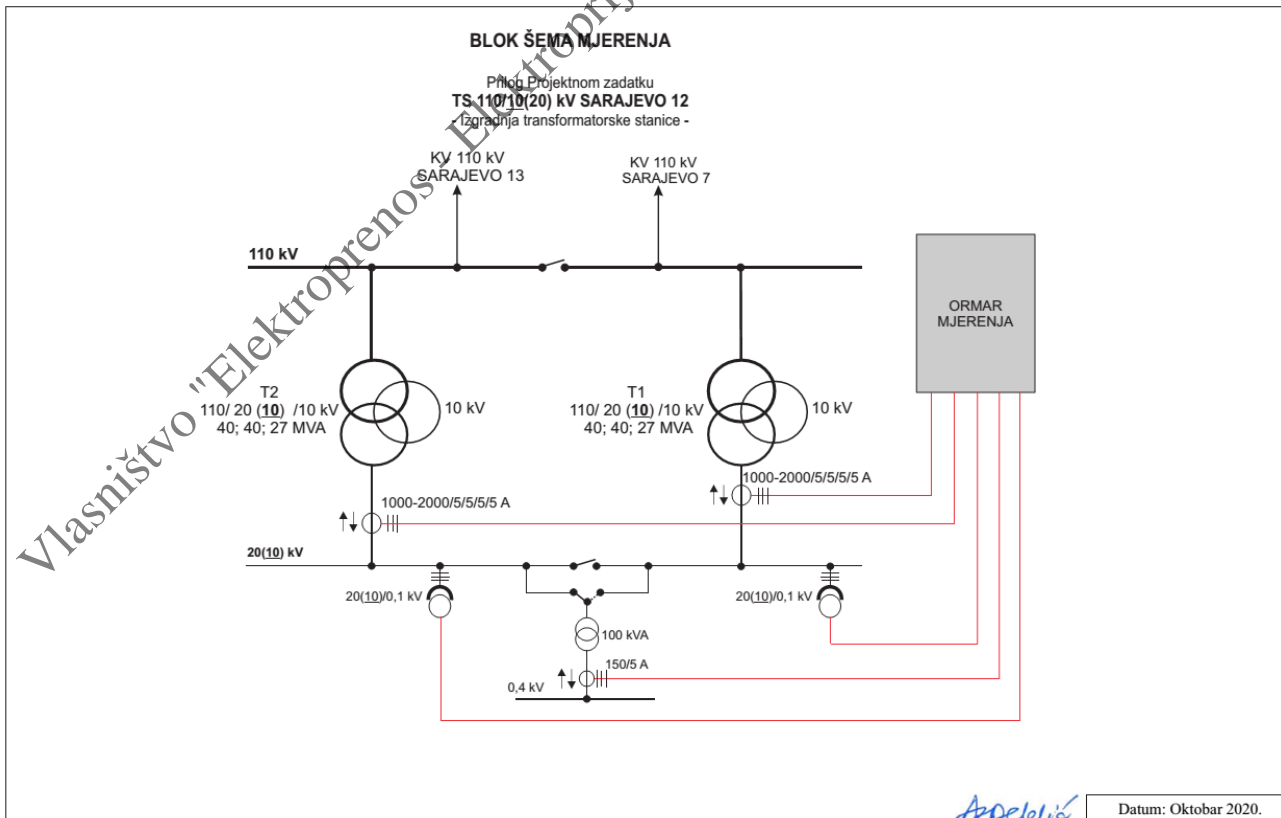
BLOK ŠEMA MJERENJA

Prilog Projektnom zadatku
TS 110/10(20) kV SARAJEVO 12
- Izgradnja transformatorske stanice -

KV 110 kV
SARAJEVO 13

KV 110 kV
SARAJEVO 7

110 kV

ORMAR
MJERENJA

T2
110/ 20 (10) /10 kV
40; 40; 27 MVA

10 kV

T1
110/ 20 (10) /10 kV
40; 40; 27 MVA

10 kV

1000-2000/5/5/5/5 A

1000-2000/5/5/5/5 A

20(10) kV

20(10)/0,1 kV

20(10)/0,1 kV

100 kVA

150/5 A

0,4 kV

Vlasništvo "Elektroprenos - Elektroprij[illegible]

Andelić

Datum: Oktobar 2020.